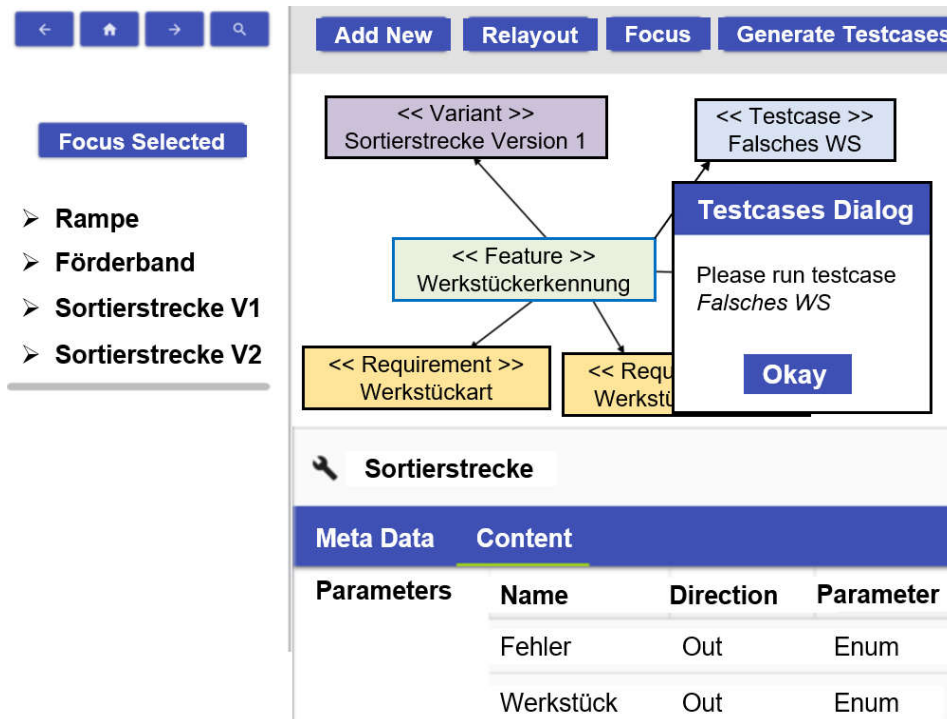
← ⌂ → 🔍

Focus Selected

Rampe
Förderband
Sortierstrecke V1
Sortierstrecke V2

Add New Relayout Focus Generate Testcases

<< Variant >>
Sortierstrecke Version 1

<< Testcase >>
Falsches WS

<< Feature >>
Werkstückerkennung

<< Requirement >>
Werkstückart

<< Requ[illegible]
Werkstü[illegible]

Testcases Dialog

Please run testcase
*Falsches WS*

Okay

Sortierstrecke

Meta Data Content

Parameters

| Name | Direction | Parameter |
|---|---|---|
| Fehler | Out | Enum |
| Werkstück | Out | Enum |